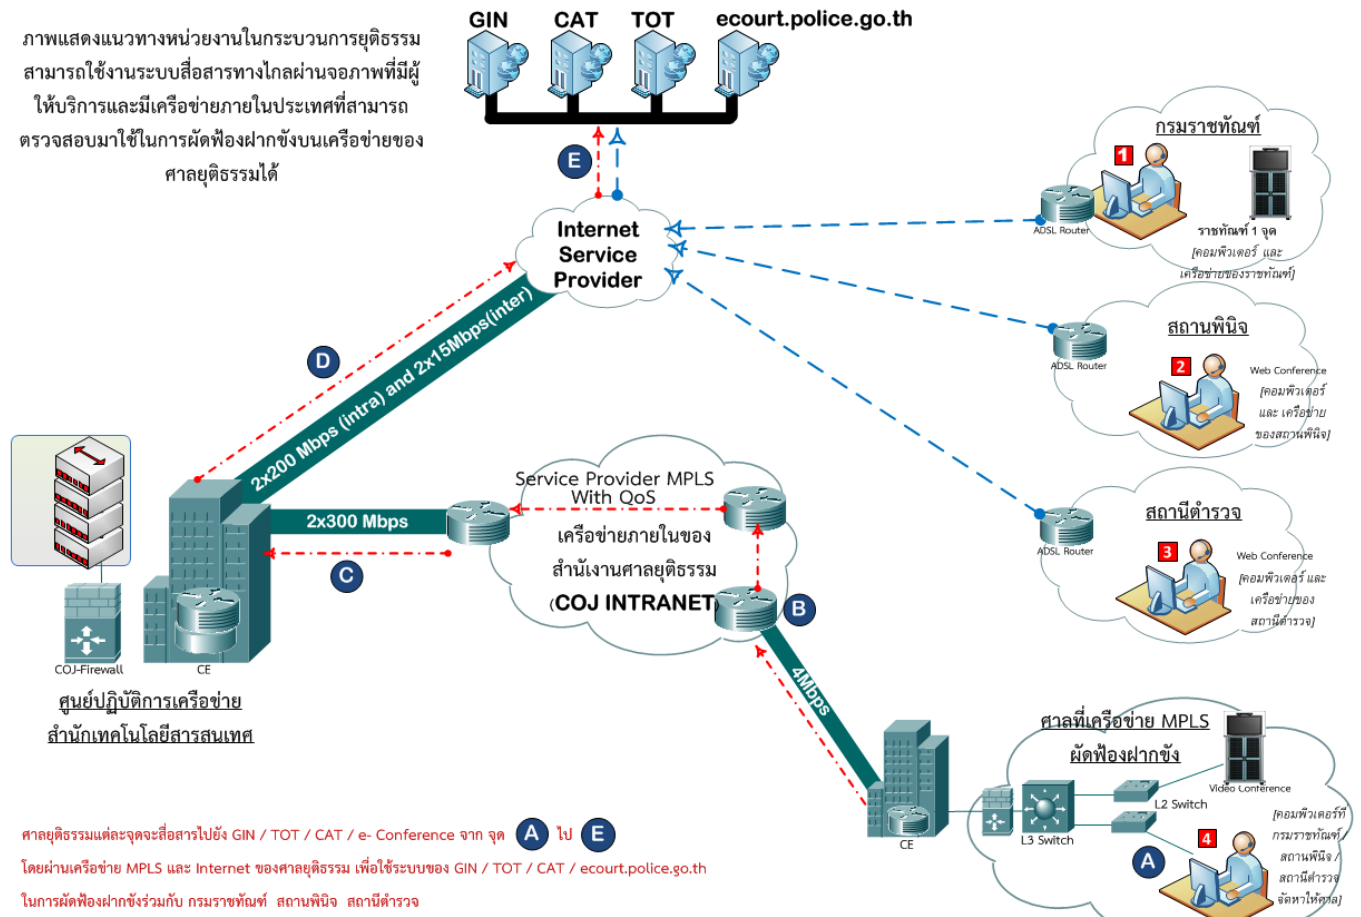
ภาพแสดงแนวทางหน่วยงานในกระบวนการยุติธรรม สามารถใช้งานระบบสื่อสารทางไกลผ่านจอภาพที่มีผู้ให้บริการและมีเครือข่ายภายในประเทศที่สามารถตรวจสอบมาใช้ในการผัดฟ้องฝากขังบนเครือข่ายของศาลยุติธรรมได้

GIN CAT TOT ecourt.police.go.th

E

Internet Service Provider

กรมราชทัณฑ์
1
ADSL Router
ราชทัณฑ์ 1 จุด
[คอมพิวเตอร์ และเครือข่ายของราชทัณฑ์]

สถานพินิจ
ADSL Router
2
Web Conference
[คอมพิวเตอร์ และ เครือข่าย ของสถานพินิจ]

สถานีตำรวจ
ADSL Router
3
Web Conference
[คอมพิวเตอร์และเครือข่ายของสถานีตำรวจ]

D
2x200 Mbps (intra) and 2x15Mbps(inter)

Service Provider MPLS With QoS
2x300 Mbps
เครือข่ายภายในของสำนักงานศาลยุติธรรม (COJ INTRANET)
C
B
4Mbps

COJ-Firewall
CE
ศูนย์ปฏิบัติการเครือข่าย สำนักเทคโนโลยีสารสนเทศ

ศาลที่เครือข่าย MPLS ผัดฟ้องฝากขัง
Video Conference
L2 Switch
L3 Switch
CE
A
4
[คอมพิวเตอร์ที่กรมราชทัณฑ์ / สถานพินิจ / สถานีตำรวจ จัดหาให้ศาล]

ศาลยุติธรรมแต่ละจุดจะสื่อสารไปยัง GIN / TOT / CAT / e- Conference จาก จุด A ไป E
โดยผ่านเครือข่าย MPLS และ Internet ของศาลยุติธรรม เพื่อใช้ระบบของ GIN / TOT / CAT / ecourt.police.go.th
ในการผัดฟ้องฝากขังร่วมกับ กรมราชทัณฑ์ สถานพินิจ สถานีตำรวจ